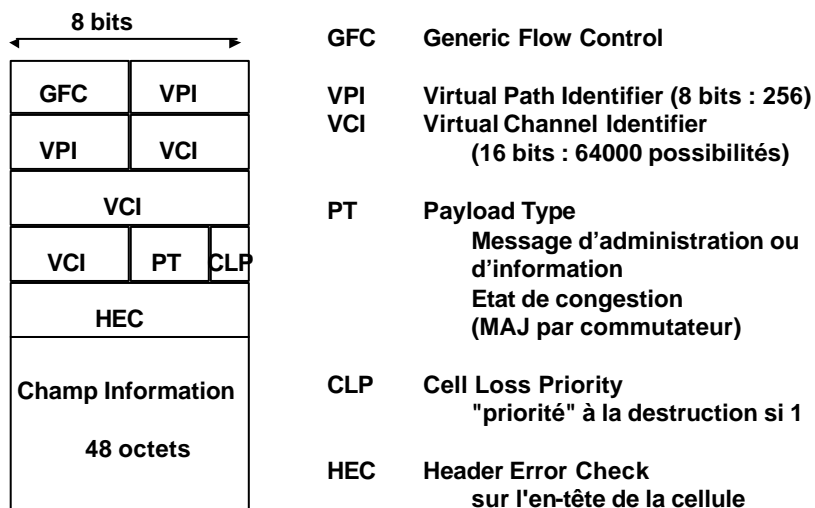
8 bits

| GFC | VPI | |
|---|---|---|
| VPI | VCI | |
| VCI | | |
| VCI | PT | CLP |
| HEC | | |

Champ Information

48 octets

GFC Generic Flow Control

VPI Virtual Path Identifier (8 bits : 256)
VCI Virtual Channel Identifier (16 bits : 64000 possibilités)

PT Payload Type
Message d'administration ou d'information
Etat de congestion (MAJ par commutateur)

CLP Cell Loss Priority
"priorité" à la destruction si 1

HEC Header Error Check
sur l'en-tête de la cellule